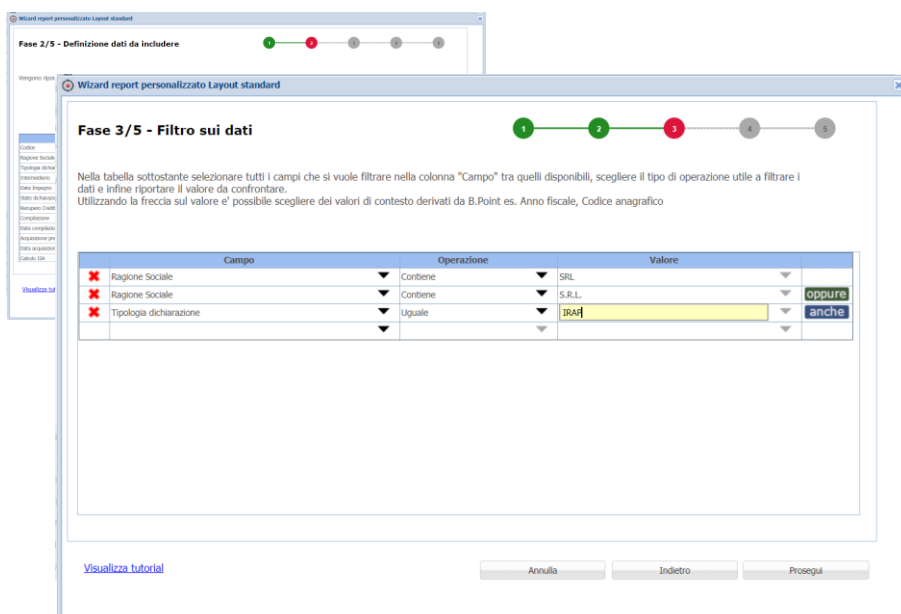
Wizard report personalizzato Layout standard

Fase 2/5 - Definizione dati da includere

1 2 3 4 5

Vengono ripor

Codice
Ragione Sociale
Tipologia dichiar
Intermediario
Data Impegno
Stato dichiarazio
Recupero Credit
Compilazione
Data compilazio
Acquisizione pre
Data acquisizion
Calcolo ISA

Visualizza tut

Wizard report personalizzato Layout standard

Fase 3/5 - Filtro sui dati

1 2 3 4 5

Nella tabella sottostante selezionare tutti i campi che si vuole filtrare nella colonna "Campo" tra quelli disponibili, scegliere il tipo di operazione utile a filtrare i dati e infine riportare il valore da confrontare.
Utilizzando la freccia sul valore e' possibile scegliere dei valori di contesto derivati da B.Point es. Anno fiscale, Codice anagrafico

| | Campo | Operazione | Valore | |
|---|---|---|---|---|
| ✖ | Ragione Sociale | Contiene | SRL | |
| ✖ | Ragione Sociale | Contiene | S.R.L. | oppure |
| ✖ | Tipologia dichiarazione | Uguale | IRAP | anche |
| | | | | |

Visualizza tutorial

Annulla Indietro Prosegui